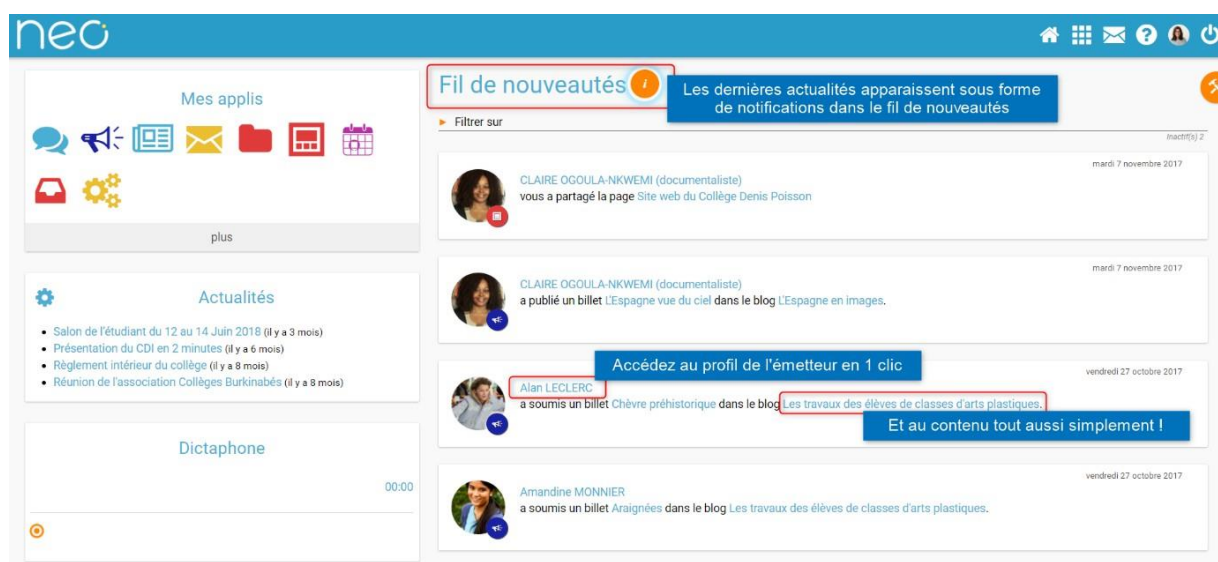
neo

Mes applis

plus

Actualités

- Salon de l'étudiant du 12 au 14 Juin 2018 (il y a 3 mois)
- Présentation du CDI en 2 minutes (il y a 6 mois)
- Règlement intérieur du collège (il y a 8 mois)
- Réunion de l'association Collèges Burkinabés (il y a 8 mois)

Dictaphone

00:00

Fil de nouveautés

Les dernières actualités apparaissent sous forme de notifications dans le fil de nouveautés

Filtrer sur

Inactif(s) 2

mardi 7 novembre 2017

CLAIRE OGOULA-NKWEMI (documentaliste)
vous a partagé la page Site web du Collège Denis Poisson

mardi 7 novembre 2017

CLAIRE OGOULA-NKWEMI (documentaliste)
a publié un billet L'Espagne vue du ciel dans le blog L'Espagne en images.

Accédez au profil de l'émetteur en 1 clic

vendredi 27 octobre 2017

Alan LECLERC
a soumis un billet Chèvre préhistorique dans le blog Les travaux des élèves de classes d'arts plastiques.

Et au contenu tout aussi simplement !

vendredi 27 octobre 2017

Amandine MONNIER
a soumis un billet Araignées dans le blog Les travaux des élèves de classes d'arts plastiques.